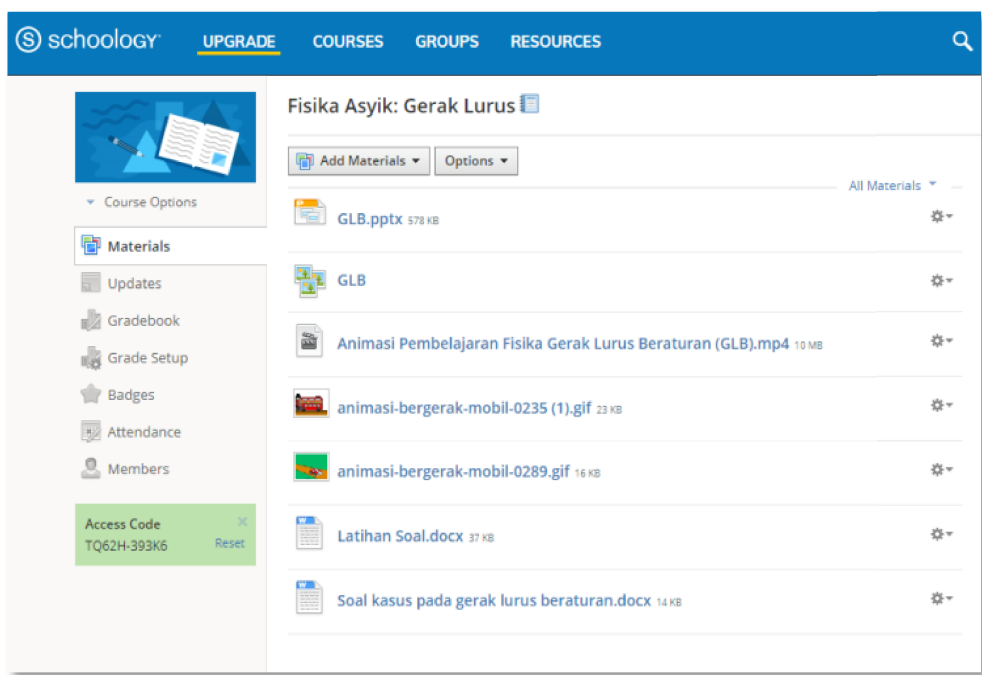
schoology UPGRADE COURSES GROUPS RESOURCES

Course Options

Materials
Updates
Gradebook
Grade Setup
Badges
Attendance
Members

Access Code
TQ62H-393K6
Reset

Fisika Asyik: Gerak Lurus

Add Materials
Options

All Materials

GLB.pptx 578 KB

GLB

Animasi Pembelajaran Fisika Gerak Lurus Beraturan (GLB).mp4 10 MB

animasi-bergerak-mobil-0235 (1).gif 23 KB

animasi-bergerak-mobil-0289.gif 16 KB

Latihan Soal.docx 37 KB

Soal kasus pada gerak lurus beraturan.docx 14 KB